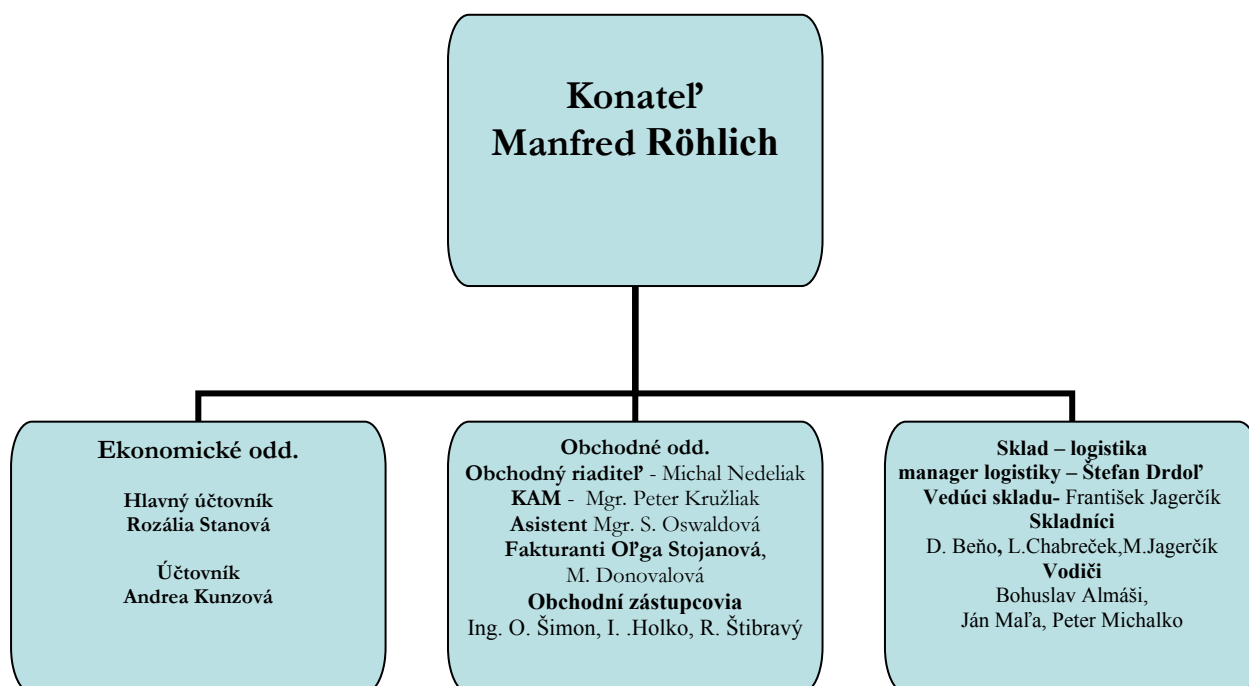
Konateľ
Manfred Röhlich

Ekonomické odd.

Hlavný účtovník
Rozália Stanová

Účtovník
Andrea Kunzová

Obchodné odd.
Obchodný riaditeľ - Michal Nedeliak
KAM - Mgr. Peter Kružliak
Asistent Mgr. S. Oswaldová
Fakturanti Oľga Stojanová, M. Donovalová
Obchodní zástupcovia
Ing. O. Šimon, I. .Holko, R. Štibravý

Sklad – logistika
manager logistiky – Štefan Drdoľ
Vedúci skladu- František Jagerčík
Skladníci
D. Beňo, L.Chabreček,M.Jagerčík
Vodiči
Bohuslav Almáši,
Ján Maľa, Peter Michalko